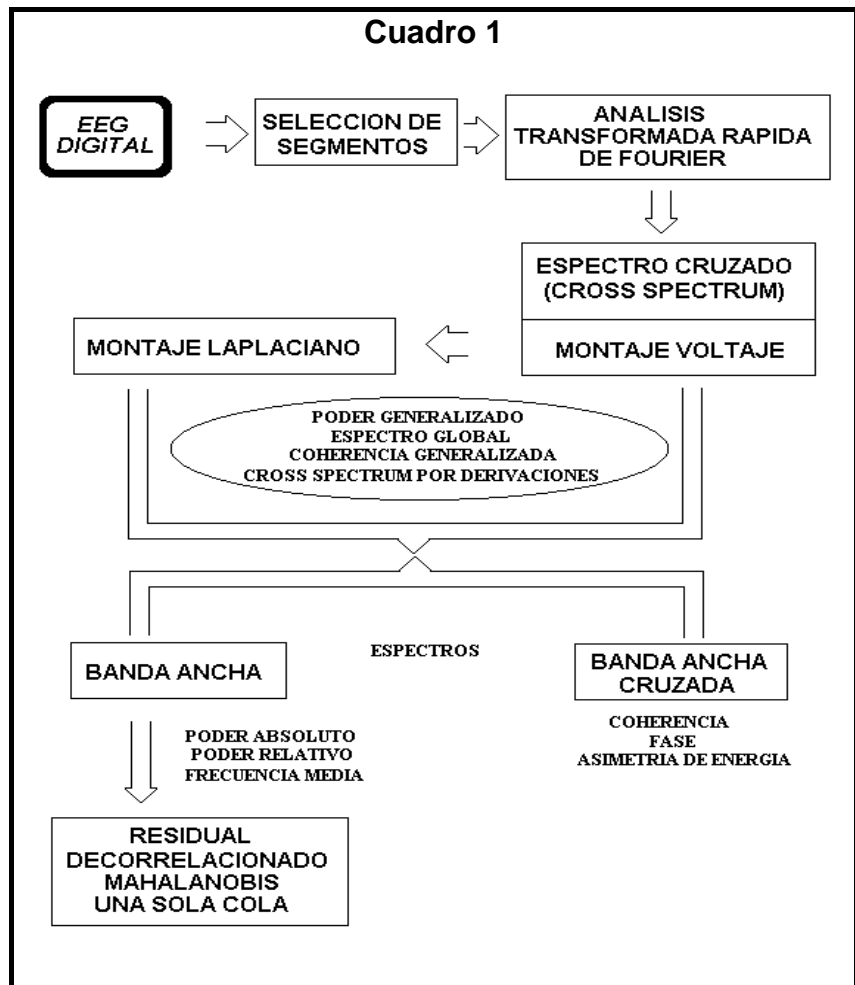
Cuadro 1

EEG DIGITAL

SELECCION DE SEGMENTOS

ANALISIS TRANSFORMADA RAPIDA DE FOURIER

ESPECTRO CRUZADO (CROSS SPECTRUM)

MONTAJE VOLTAJE

MONTAJE LAPLACIANO

PODER GENERALIZADO
ESPECTRO GLOBAL
COHERENCIA GENERALIZADA
CROSS SPECTRUM POR DERIVACIONES

BANDA ANCHA

ESPECTROS

BANDA ANCHA CRUZADA

PODER ABSOLUTO
PODER RELATIVO
FRECUENCIA MEDIA

COHERENCIA
FASE
ASIMETRIA DE ENERGIA

RESIDUAL
DECORRELACIONADO
MAHALANOBIS
UNA SOLA COLA